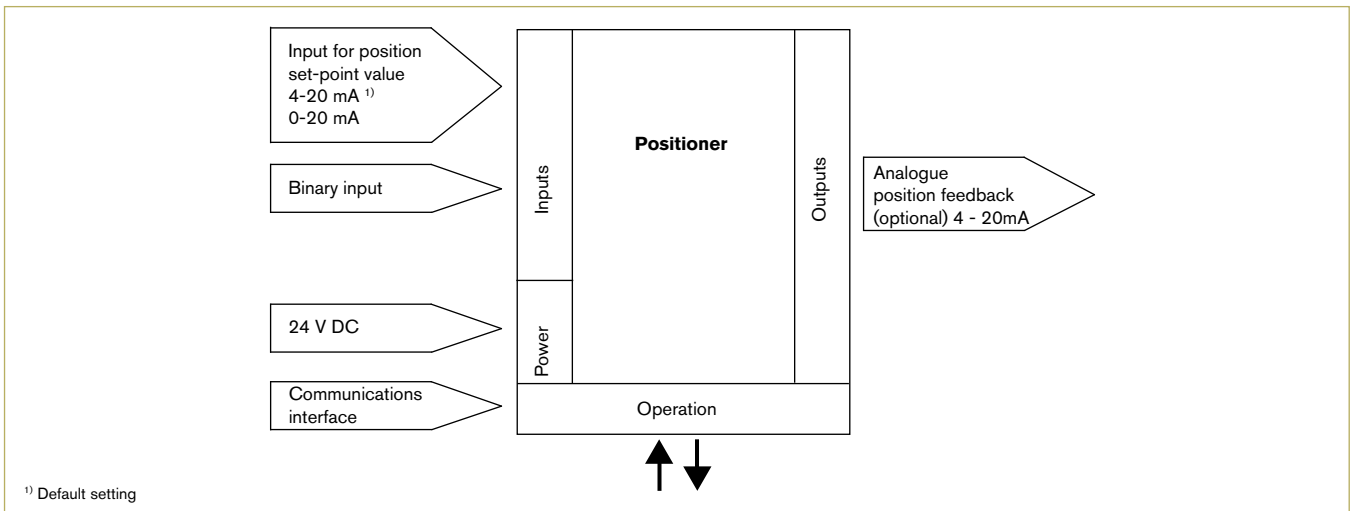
Input for position set-point value 4-20 mA $^{1)}$ 0-20 mA

Binary input

24 V DC

Communications interface

Inputs

Power

Positioner

Outputs

Operation

Analogue position feedback (optional) 4 - 20mA

$^{1)}$ Default setting